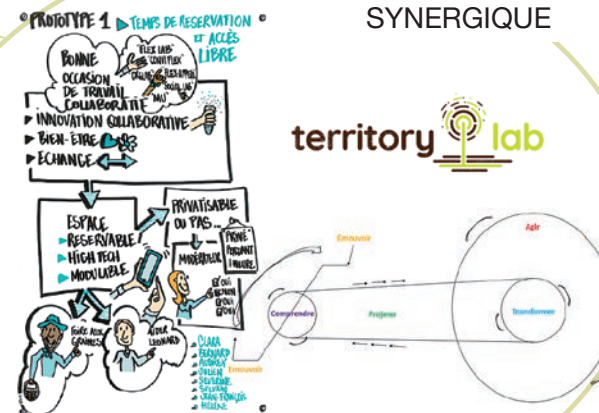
PROTOTYPE 1 ▶ TEMPS DE RESERVATION ET ACCÈS LIBRE

BONNE OCCASION DE TRAVAIL COLLABORATIF

"FLEX LAB" "COWORK" "COLLAB" "RES ATELIER" "SOCIAL LAB" "MIX"

▶ INNOVATION COLLABORATIVE
▶ BIEN-ÊTRE
▶ ECHANGE

ESPACE
▶ RESERVABLE
▶ HIGH TECH
▶ MODULABLE

PRIVATISABLE OU PAS...

PRIVÉ PENDANT 1 HEURE

MODÉRATEUR

FORCE AUX GRAINES

ALLEZ LEONARD

CLARA
BERNARD
ANDREA
JULIEN
STÉPHANE
SYLVAIN
JEAN-FRANÇOIS
HÉLÈNE

SYNERGIQUE

territory lab

Agir

Emouvoir

Comprendre

Projeter

Transformer

Emouvoir